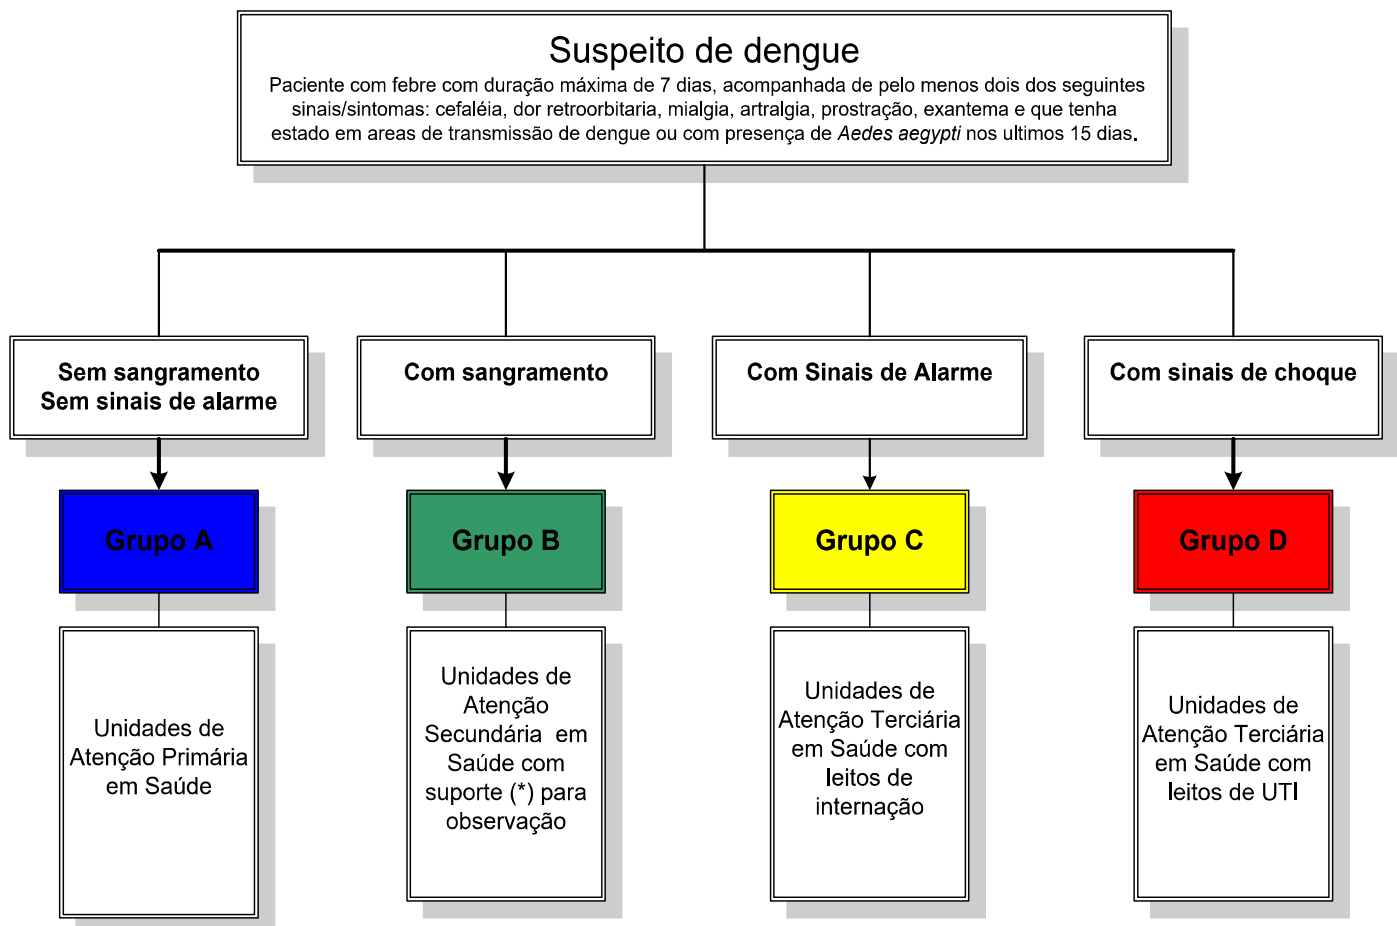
Suspeito de dengue
Paciente com febre com duração máxima de 7 dias, acompanhada de pelo menos dois dos seguintes sinais/sintomas: cefaléia, dor retroorbitaria, mialgia, artralgia, prostração, exantema e que tenha estado em areas de transmissão de dengue ou com presença de *Aedes aegypti* nos ultimos 15 dias.

Sem sangramento
Sem sinais de alarme

Grupo A

Unidades de Atenção Primária em Saúde

Com sangramento

Grupo B

Unidades de Atenção Secundária em Saúde com suporte (*) para observação

Com Sinais de Alarme

Grupo C

Unidades de Atenção Terciária em Saúde com leitos de internação

Com sinais de choque

Grupo D

Unidades de Atenção Terciária em Saúde com leitos de UTI